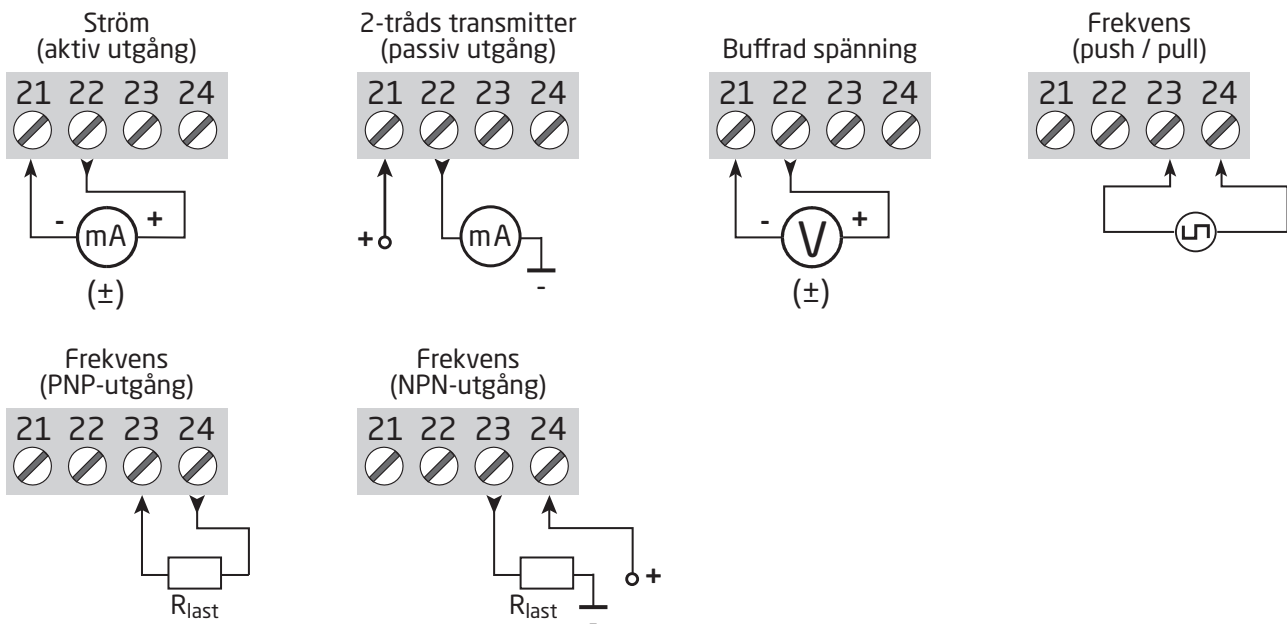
Ström
(aktiv utgång)

21 22 23 24

- mA +

(±)

2-tråds transmitter
(passiv utgång)

21 22 23 24

+ mA

-

Buffrad spänning

21 22 23 24

- V +

(±)

Frekvens
(push / pull)

21 22 23 24

Frekvens
(PNP-utgång)

21 22 23 24

$R_{last}$

Frekvens
(NPN-utgång)

21 22 23 24

$R_{last}$

+